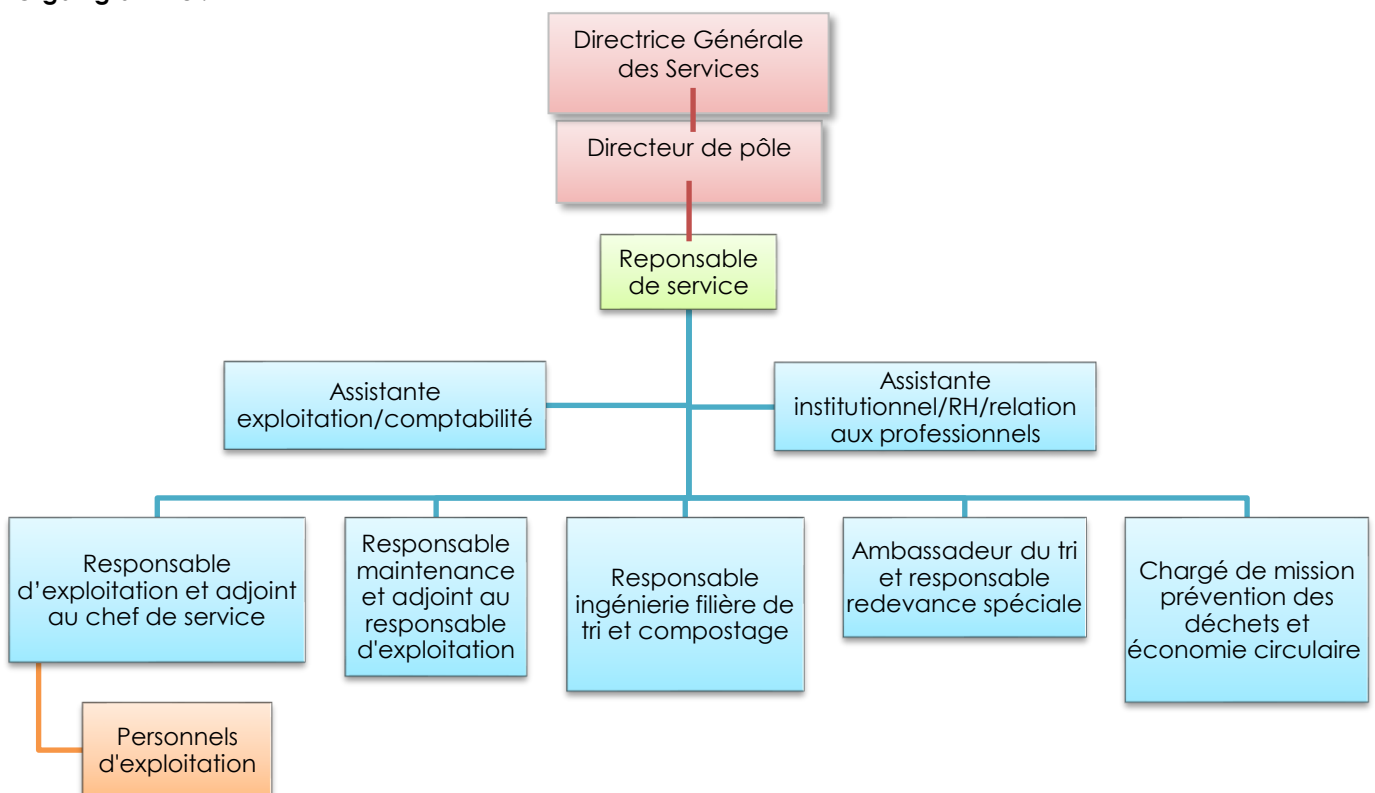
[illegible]

Directrice Générale des Services

Directeur de pôle

Reponsable de service

Assistante exploitation/comptabilité

Assistante institutionnel/RH/relation aux professionnels

Responsable d’exploitation et adjoint au chef de service

Responsable maintenance et adjoint au responsable d'exploitation

Responsable ingénierie filière de tri et compostage

Ambassadeur du tri et responsable redevance spéciale

Chargé de mission prévention des déchets et économie circulaire

Personnels d'exploitation